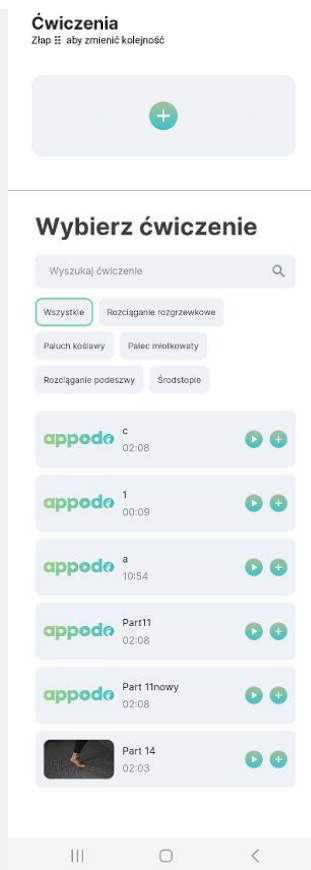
Ćwiczenia
Złap ⠿ aby zmienić kolejność

Wybierz ćwiczenie

Wyszukaj ćwiczenie

Wszystkie
Rozciąganie rozgrzewkowe
Paluch koślawy
Palec młotkowaty
Rozciąganie podeszwy
Śródstopie

appodo
c
02:08

appodo
1
00:09

appodo
a
10:54

appodo
Part11
02:08

appodo
Part 11nowy
02:08

Part 14
02:03